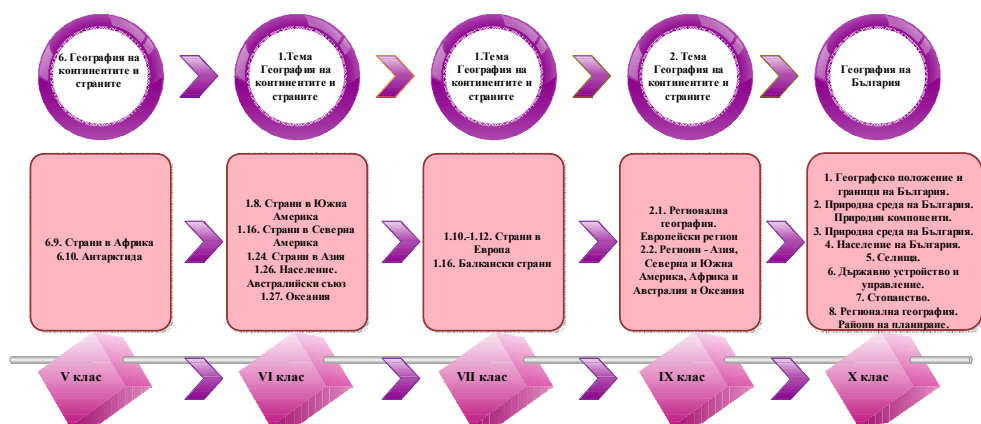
6.9. География на континентите и страните

1.Тема География на континентите и страните

1.Тема География на континентите и страните

2. Тема География на континентите и страните

География на България

6.9. Страни в Африка
6.10. Антарктида

1.8. Страни в Южна Америка
1.16. Страни в Северна Америка
1.24. Страни в Азия
1.26. Население. Австралийски съюз
1.27. Океания

1.10.-1.12. Страни в Европа
1.16. Балкански страни

2.1. Регионална география. Европейски регион
2.2. Региони - Азия, Северна и Южна Америка, Африка и Австралия и Океания

1. Географско положение и граници на България.
2. Природна среда на България. Природни компоненти.
3. Природна среда на България.
4. Население на България.
5. Селища.
6. Държавно устройство и управление.
7. Стопанство.
8. Регионална география. Райони на планиране.

V клас

VI клас

VII клас

IX клас

X клас